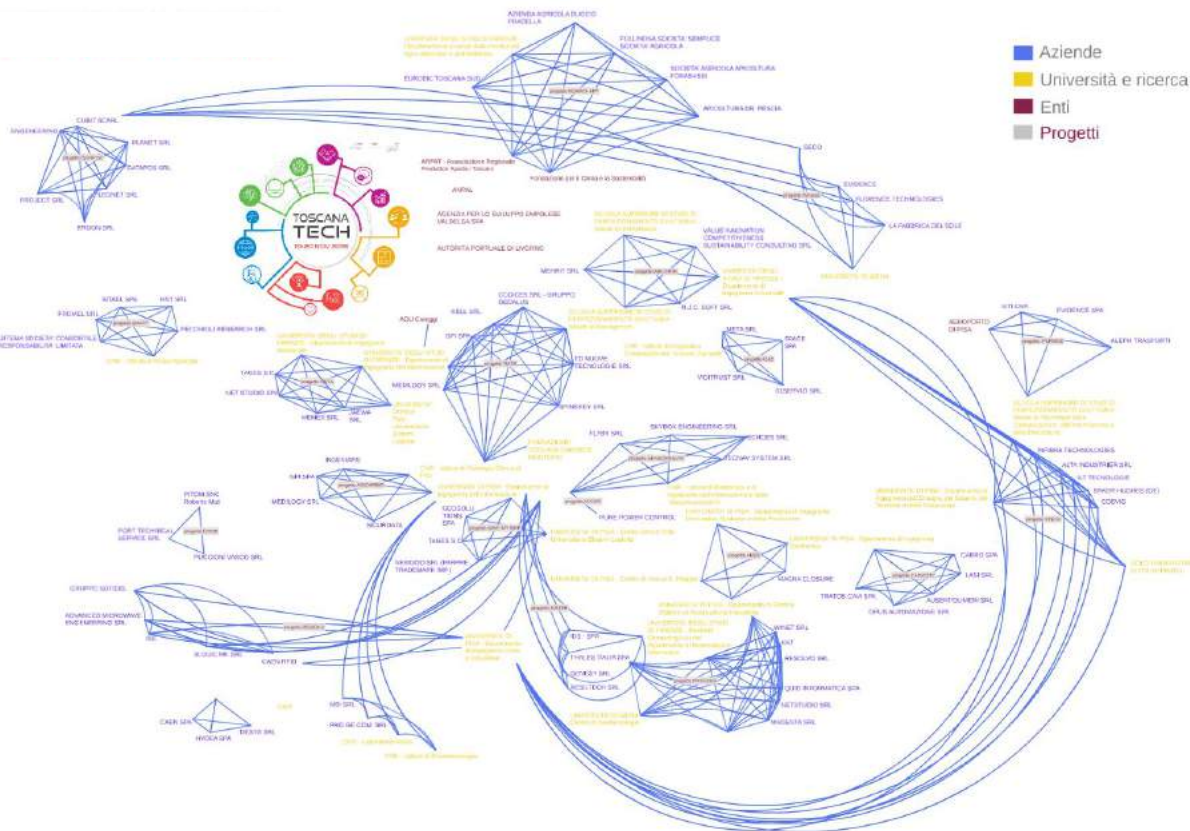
Aziende
Università e ricerca
Enti
Progetti

TOSCANA TECH

AZIENDA AGRICOLA BUSCO FRADELLA
PODERE SOCIETÀ SEMPLICE SOCIETÀ AGRICOLA
SOCIETÀ AGRICOLA ARCOSTURA FORABOSCHI
EUROBIC TOSCANA SUD
ARCOSTURA DI PESCIA
ARPAT - Associazione Regionale Produttori Apistici Toscani
Fondazione per il Clima e la Sostenibilità
ANPAL
AGENZIA PER LO SVILUPPO EMPOLESE VALDELSA SPA
AUTORITÀ PORTUALE DI LIVORNO

CUBIT SCARL
INGENERIA
BLUNET SRL
DATAPOS SRL
IZONET SRL
PROJECT SRL
ERGON SRL

SEDO
EVIDENCE
FLORENCE TECHNOLOGIES
LA FABBRICA DEL SOLE

VALUE INNOVATION COMPETITIVENESS SUSTAINABILITY CONSULTING SRL
MENINT SRL
N.T.C. SOFT SRL

KRAEL SPA
HST SRL
PRENEL SRL
PECCHIOLI RESEARCH SRL
CNR
ADU Consigli
KEEL SRL
CODICES SRL - GRUPPO SEDALIN
GFI SPA
TAKES SRL
NET STUDIO SRL
MEDILOGY SRL
MEDICI SRL
JAEVA SRL
ED NUOVE TECNOLOGIE SRL
SYNERGY SRL

META SRL
SPACE SPA
VORTRUST SPA
COSTIVO SRL

AEROPORTO DIPISA
SITEAM
EVIDENCE SPA
ALEPH TRASPORTI

INFINIA TECHNOLOGIES
ALTA INDUSTRIES SRL
AT TECNOLOGIE
SPACEHIDERS (DE)
COEVIO

FLASH SRL
SKYBOX ENGINEERING SRL
ECHOES SRL
TECHWAY SYSTEM SRL
HUME POWER CONTROL

SMA SRL
INGEVAPS
MEDILOGY SRL
NICURINATE
GEOSOLUTIONS SPA
TIMESS
MERIDIO SRL
PITOM SRL
PORT TECHNICAL SERVICE SRL
PERCONTIVANDO SRL

MAGNA CLOSURE
CABRO SPA
LASI SRL
TRATOS CAVI SPA
ALBERTO MERI SRL
OPUS AUTOMAZIONE SPA

CENTRO SERVIZI SPA
ADVANCED MICROWAVE ENGINEERING SRL
ISS
ELGOLINE SRL
SIDO TEL

IDS SPA
TYPLES TAUT SPA
SOFT21 SRL
NEXT TECH SRL
WHAT SRL
EXT
RESOLVE SRL
SEED INFORMATICA SPA
NETSTUDIO SRL
MASSETTA SRL

CAEN SPA
INCIDA SPA
IDOSE SRL
MIS SRL
PRO.GE.COM. SRL
CNR